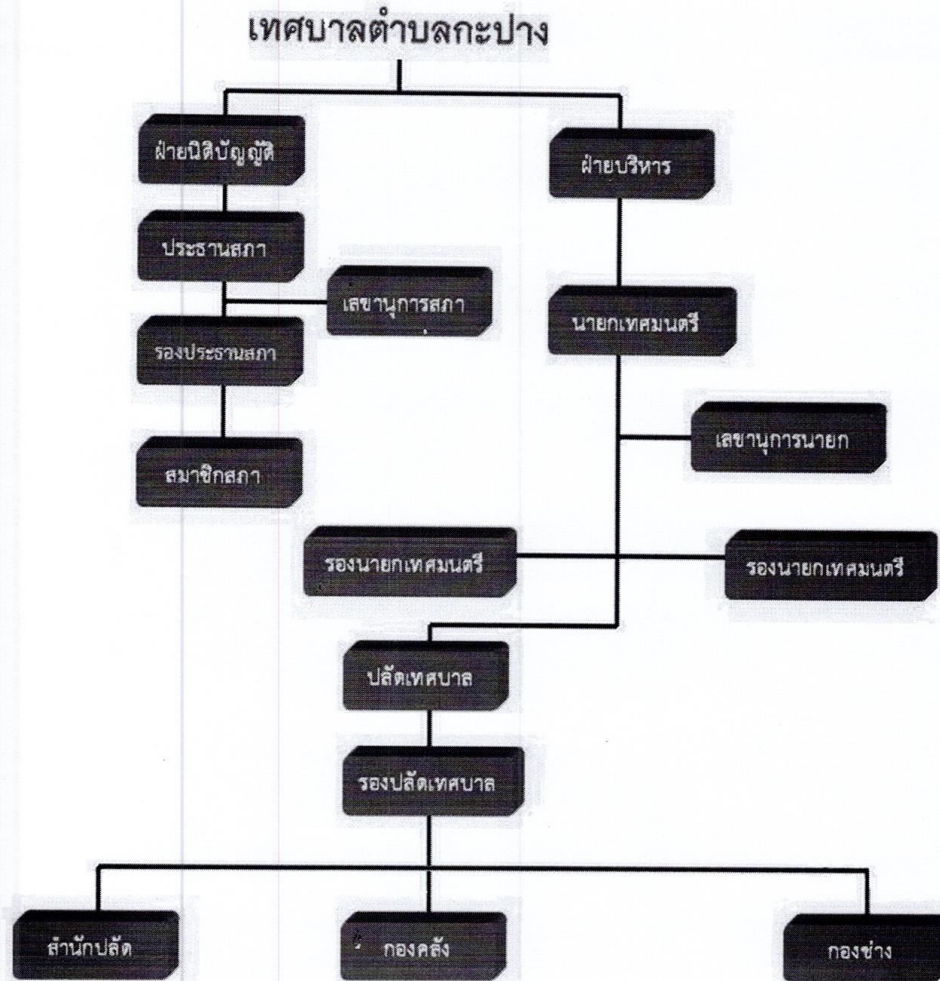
เทศบาลตำบลกะปาง

ฝ่ายนิติบัญญัติ

ฝ่ายบริหาร

ประธานสภา

เลขานุการสภา

นายกเทศมนตรี

รองประธานสภา

เลขานุการนายก

สมาชิกสภา

รองนายกเทศมนตรี

รองนายกเทศมนตรี

ปลัดเทศบาล

รองปลัดเทศบาล

สำนักปลัด

กองคลัง

กองช่าง